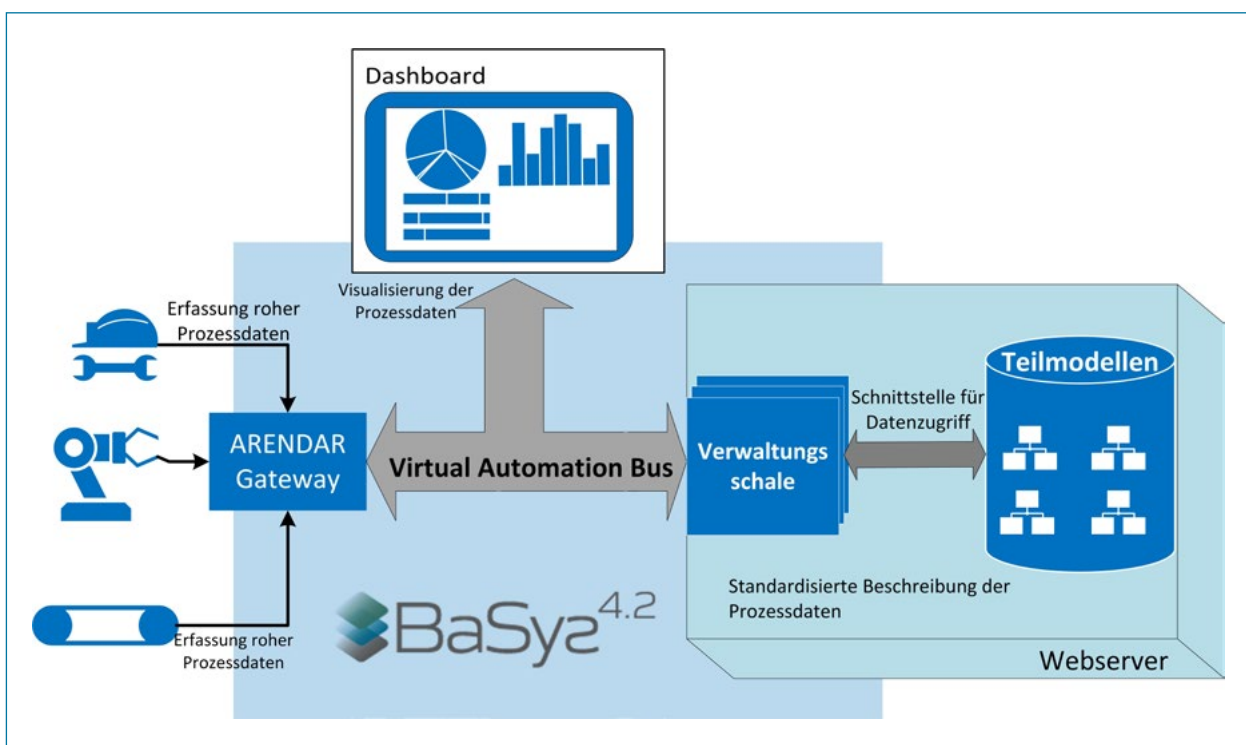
Dashboard

Visualisierung der Prozessdaten

Erfassung roher Prozessdaten

ARENDAR Gateway

Virtual Automation Bus

Verwaltungs schale

Schnittstelle für Datenzugriff

Teilmodellen

Erfassung roher Prozessdaten

BaSys 4.2

Standardisierte Beschreibung der Prozessdaten

Webserver